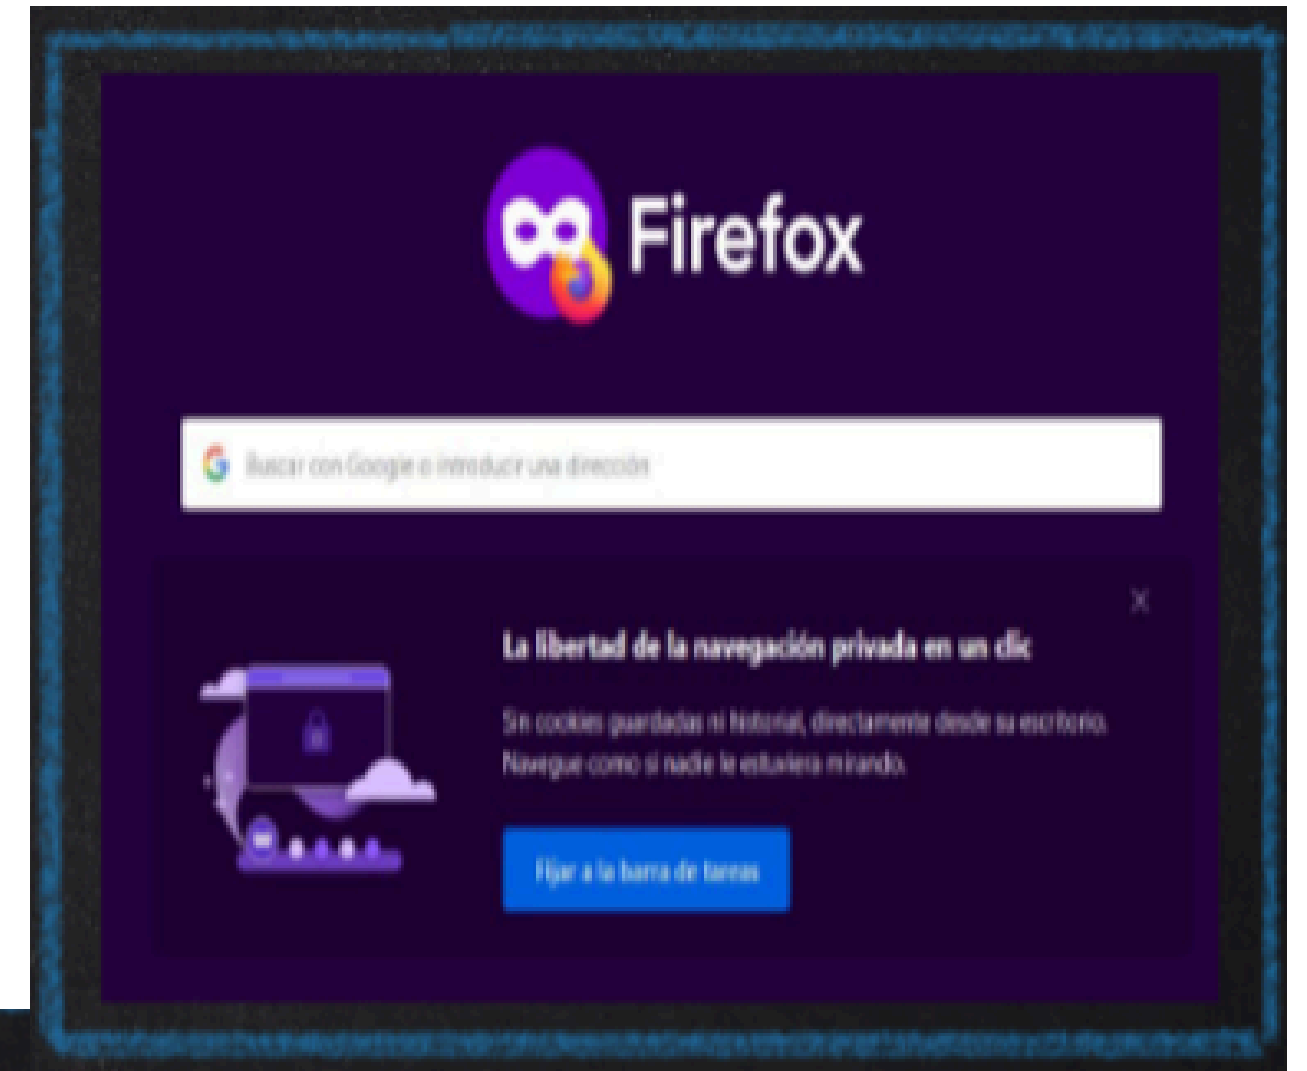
Firefox

Buscar con Google o introducir una dirección

La libertad de la navegación privada en un clic

Sin cookies guardadas ni historial, directamente desde su escritorio. Navegue como si nadie le estuviera mirando.

Fijar a la barra de tareas